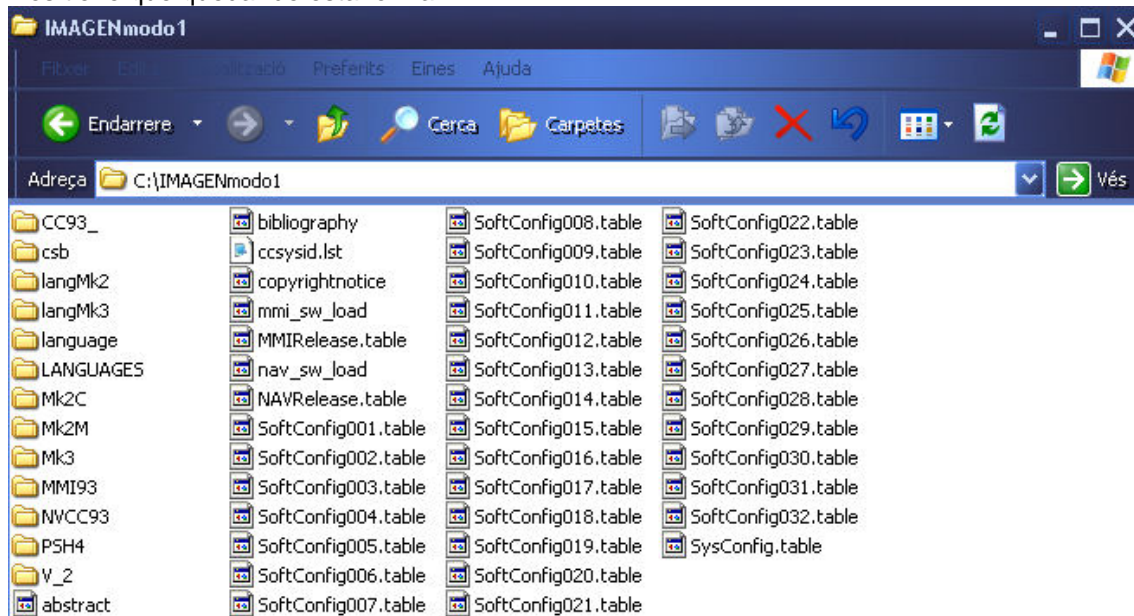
IMAGENmodo1

Fitxer Edita Visualització Preferits Eines Ajuda

Endarrere Cerca Carpetes

Adreça C:\IMAGENmodo1 Vés

CC93_
csb
langMk2
langMk3
language
LANGUAGES
Mk2C
Mk2M
Mk3
MMI93
NVCC93
PSH4
V_2
abstract

bibliography
ccsysid.lst
copyrightnotice
mmi_sw_load
MMIRelease.table
nav_sw_load
NAVRelease.table
SoftConfig001.table
SoftConfig002.table
SoftConfig003.table
SoftConfig004.table
SoftConfig005.table
SoftConfig006.table
SoftConfig007.table

SoftConfig008.table
SoftConfig009.table
SoftConfig010.table
SoftConfig011.table
SoftConfig012.table
SoftConfig013.table
SoftConfig014.table
SoftConfig015.table
SoftConfig016.table
SoftConfig017.table
SoftConfig018.table
SoftConfig019.table
SoftConfig020.table
SoftConfig021.table

SoftConfig022.table
SoftConfig023.table
SoftConfig024.table
SoftConfig025.table
SoftConfig026.table
SoftConfig027.table
SoftConfig028.table
SoftConfig029.table
SoftConfig030.table
SoftConfig031.table
SoftConfig032.table
SysConfig.table